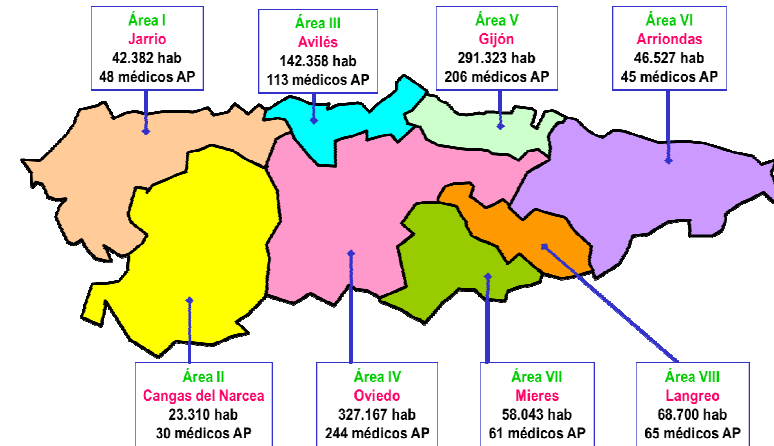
Área I
Jarrio
42.382 hab
48 médicos AP

Área III
Avilés
142.358 hab
113 médicos AP

Área V
Gijón
291.323 hab
206 médicos AP

Área VI
Arriondas
46.527 hab
45 médicos AP

Área II
Cangas del Narcea
23.310 hab
30 médicos AP

Área IV
Oviedo
327.167 hab
244 médicos AP

Área VII
Mieres
58.043 hab
61 médicos AP

Área VIII
Langreo
68.700 hab
65 médicos AP